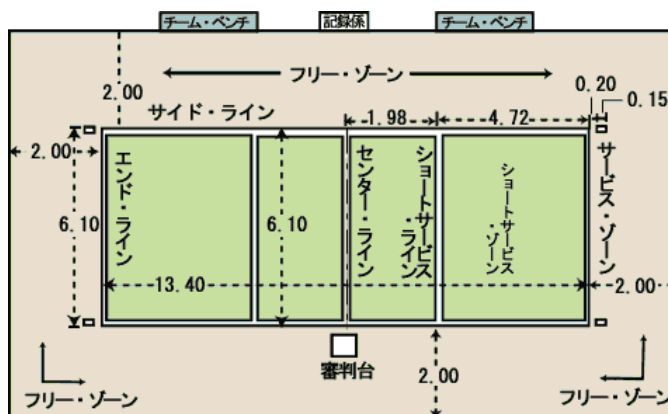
チーム・ベンチ
記録係
チーム・ベンチ

フリー・ゾーン

2.00
0.20
0.15
サイド・ライン
1.98
4.72
2.00
エンド・ライン
6.10
6.10
センター・ライン
ショートサービス・ライン
ショートサービス・ゾーン
サービス・ゾーン
13.40
2.00
審判台
2.00
フリー・ゾーン
フリー・ゾーン